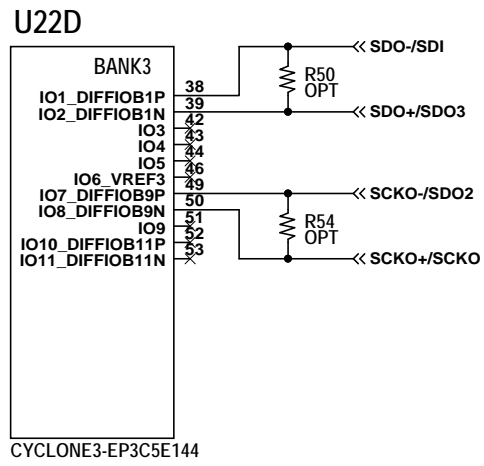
U22D

BANK3

IO1_DIFFIOB1P 38
IO2_DIFFIOB1N 39
IO3 42
IO4 43
IO5 44
46
IO6_VREF3 49
IO7_DIFFIOB9P 50
IO8_DIFFIOB9N 51
IO9 52
IO10_DIFFIOB11P 53
IO11_DIFFIOB11N

R50
OPT

R54
OPT

SDO-/SDI
SDO+/SDO3
SCKO-/SDO2
SCKO+/SCKO

CYCLONE3-EP3C5E144